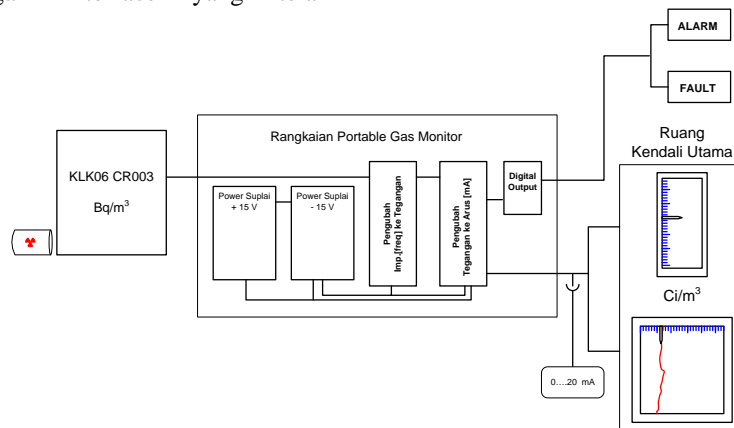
ALARM

FAULT

KLK06 CR003

Bq/m$^3$

Rangkaian Portable Gas Monitor

Power Suplai + 15 V

Power Suplai - 15 V

Pengubah Imp.[freq] ke Tegangan

Pengubah Tegangan ke Arus [mA]

Digital Output

Ruang Kendali Utama

Ci/m$^3$

0....20 mA